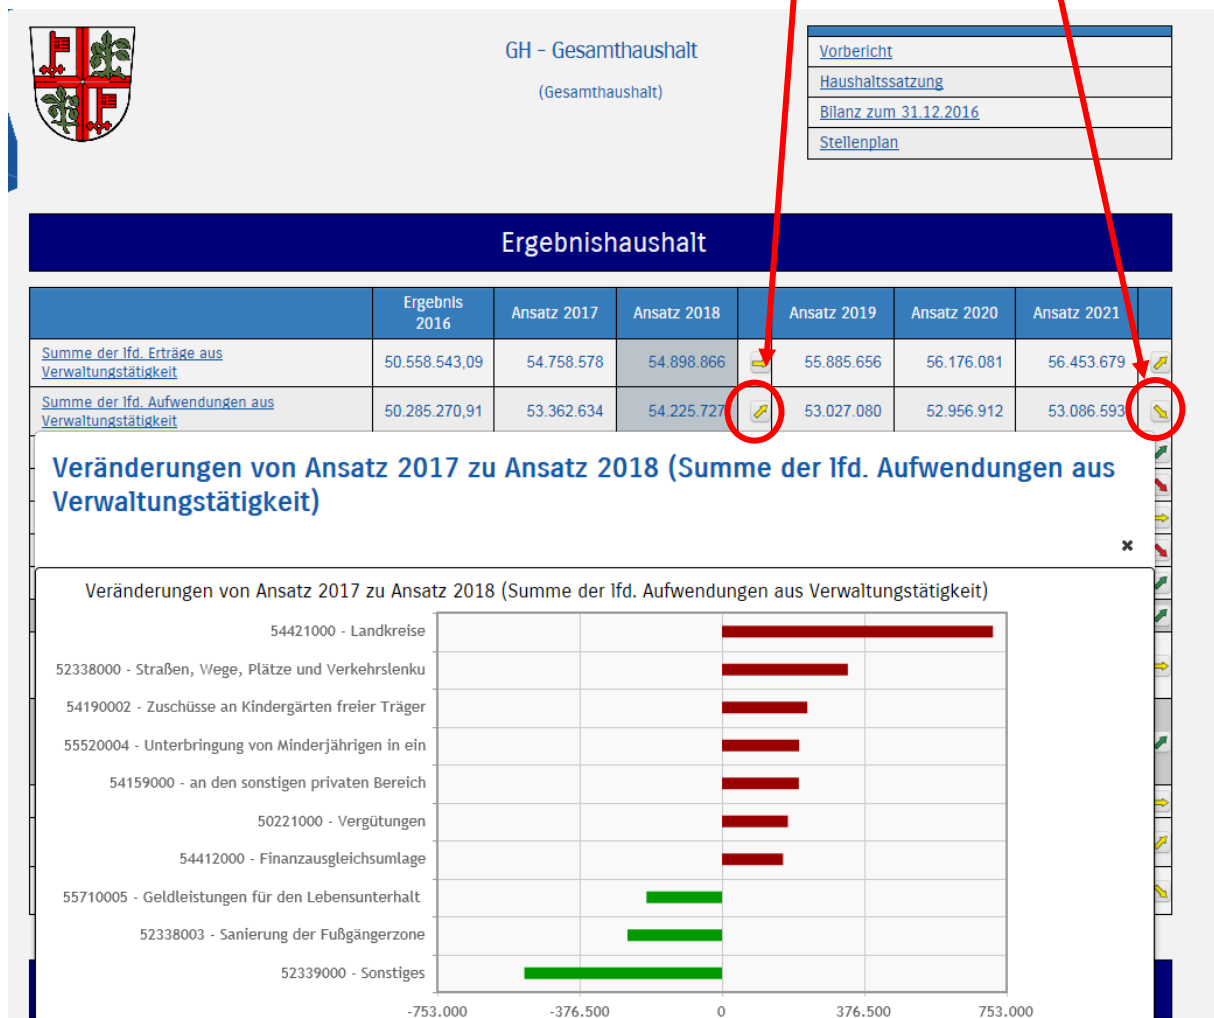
GH - Gesamthaushalt

(Gesamthaushalt)

Vorbericht
Haushaltssatzung
Bilanz zum 31.12.2016
Stellenplan

Ergebnishaushalt

| | Ergebnis 2016 | Ansatz 2017 | Ansatz 2018 | | Ansatz 2019 | Ansatz 2020 | Ansatz 2021 | |
|---|---|---|---|---|---|---|---|---|
| Summe der lfd. Erträge aus Verwaltungstätigkeit | 50.558.543,09 | 54.758.578 | 54.898.866 | | 55.885.656 | 56.176.081 | 56.453.679 | |
| Summe der lfd. Aufwendungen aus Verwaltungstätigkeit | 50.285.270,91 | 53.362.634 | 54.225.727 | | 53.027.080 | 52.956.912 | 53.086.593 | |

Veränderungen von Ansatz 2017 zu Ansatz 2018 (Summe der lfd. Aufwendungen aus Verwaltungstätigkeit)

×

Veränderungen von Ansatz 2017 zu Ansatz 2018 (Summe der lfd. Aufwendungen aus Verwaltungstätigkeit)

54421000 - Landkreise
52338000 - Straßen, Wege, Plätze und Verkehrslenku
54190002 - Zuschüsse an Kindergärten freier Träger
55520004 - Unterbringung von Minderjährigen in ein
54159000 - an den sonstigen privaten Bereich
50221000 - Vergütungen
54412000 - Finanzausgleichsumlage
55710005 - Geldleistungen für den Lebensunterhalt
52338003 - Sanierung der Fußgängerzone
52339000 - Sonstiges

-753.000
-376.500
0
376.500
753.000